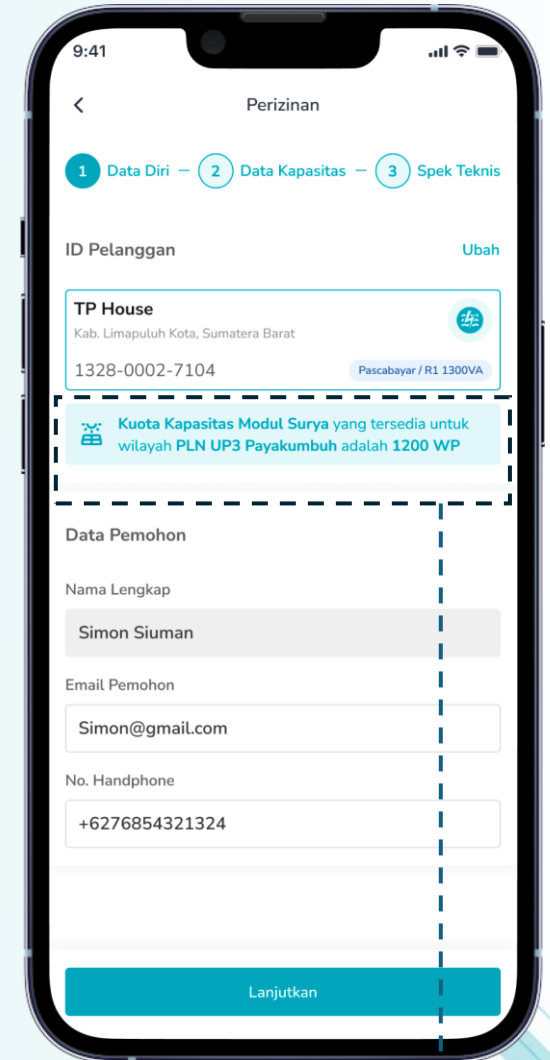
9:41

Perizinan

1 Data Diri — 2 Data Kapasitas — 3 Spek Teknis

ID Pelanggan

Ubah

TP House

Kab. Limapuluh Kota, Sumatera Barat

1328-0002-7104

Pascabayar / R1 1300VA

Kuota Kapasitas Modul Surya yang tersedia untuk wilayah PLN UP3 Payakumbuh adalah 1200 WP

Data Pemohon

Nama Lengkap

Simon Siuman

Email Pemohon

Simon@gmail.com

No. Handphone

+6276854321324

Lanjutkan